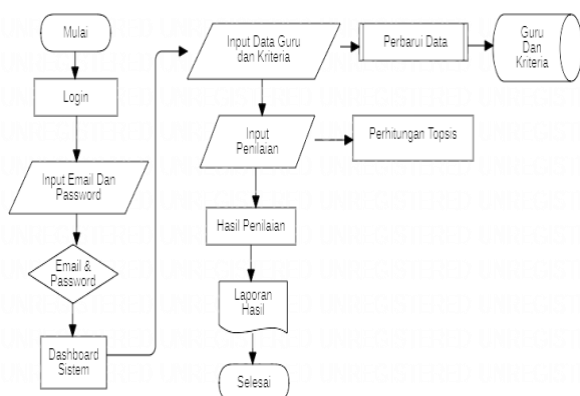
Mulai

Login

Input Email Dan Password

Email & Password

Dashboard Sistem

Input Data Guru dan Kriteria

Perbarui Data

Guru Dan Kriteria

Input Penilaian

Perhitungan Topsis

Hasil Penilaian

Laporan Hasil

Selesai